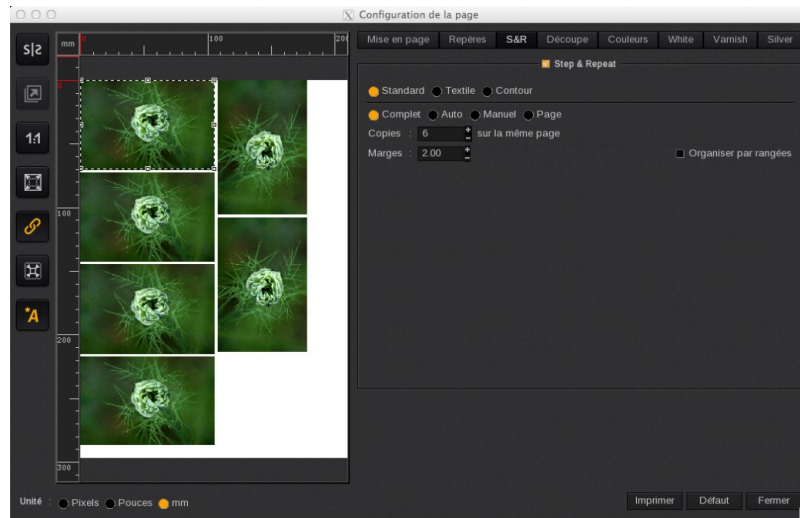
Configuration de la page

S|2

1:1

mm 0 100 200

0

100

200

300

Mise en page Repères S&R Découpe Couleurs White Varnish Silver

Step & Repeat

Standard Textile Contour

Complet Auto Manuel Page

Copies : 6 sur la même page

Marges : 2.00

Organiser par rangées

Unité : Pixels Pouces mm

Imprimer Défaut Fermer